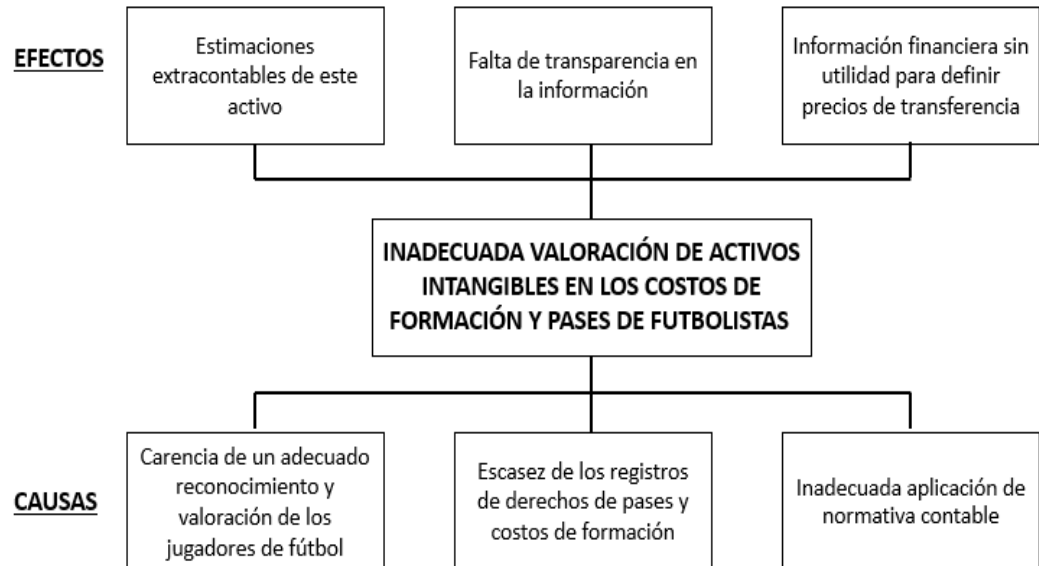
EFECTOS

Estimaciones extracontables de este activo

Falta de transparencia en la información

Información financiera sin utilidad para definir precios de transferencia

INADECUADA VALORACIÓN DE ACTIVOS INTANGIBLES EN LOS COSTOS DE FORMACIÓN Y PASES DE FUTBOLISTAS

CAUSAS

Carencia de un adecuado reconocimiento y valoración de los jugadores de fútbol

Escasez de los registros de derechos de pases y costos de formación

Inadecuada aplicación de normativa contable